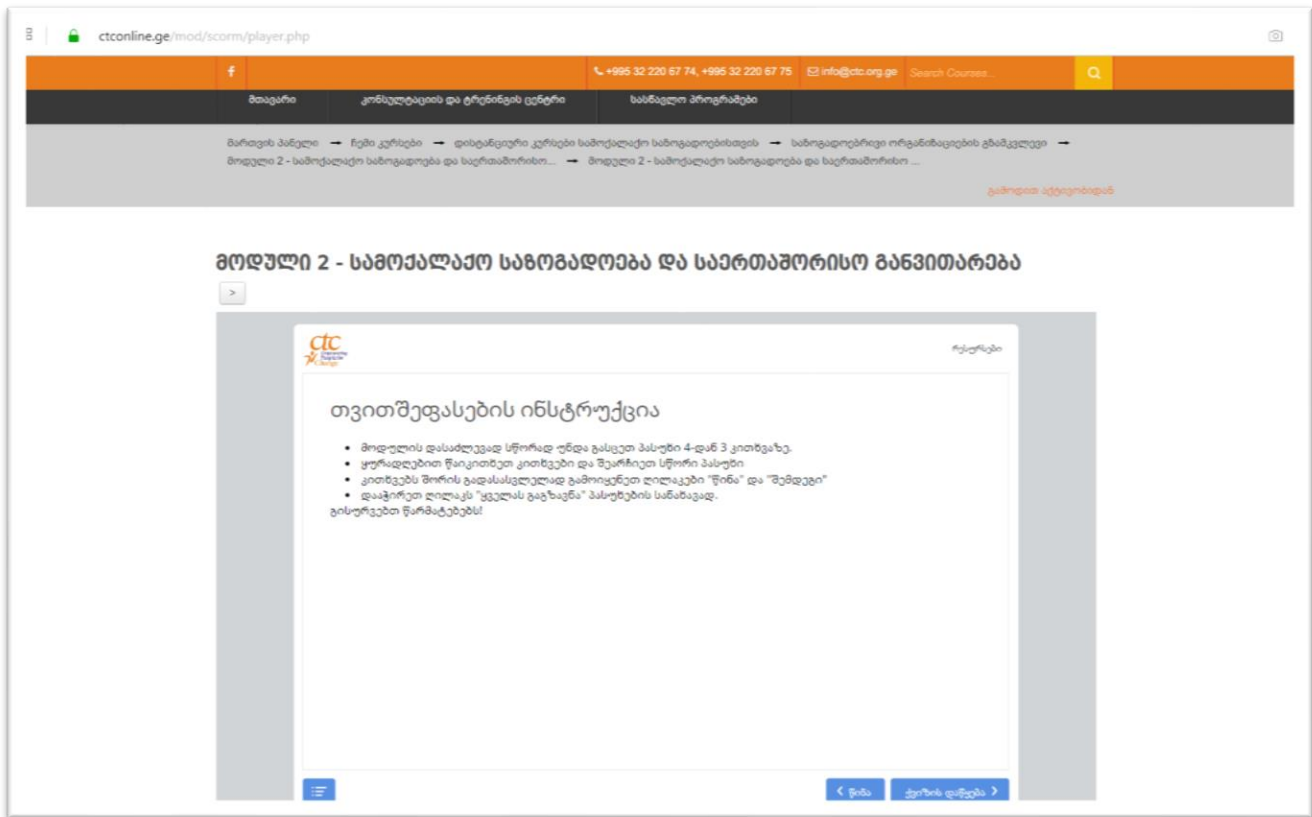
ctconline.ge/mod/scorm/player.php

f

+995 32 220 67 74, +995 32 220 67 75 info@ctc.org.ge Search Courses...

მთავარი კონსულტაციის და ტრენინგის ცენტრი სასწავლო პროგრამები

მართვის პანელი → ჩემი კურსები → დისტანციური კურსები სამოქალაქო საზოგადოებისთვის → საზოგადოებრივი ორგანიზაციების გზამკვლევი → მოდული 2 - სამოქალაქო საზოგადოება და საერთაშორისო... → მოდული 2 - სამოქალაქო საზოგადოება და საერთაშორისო ...

გამოდით აქტივობიდან

მოდული 2 - სამოქალაქო საზოგადოება და საერთაშორისო განვითარება

>

ctc

რესურსები

თვითშეფასების ინსტრუქცია

• მოდულის დასაძლევად სწორად უნდა გასცეთ პასუხი 4-დან 3 კითხვაზე.
• ყურადღებით წაიკითხეთ კითხვები და შეარჩიეთ სწორი პასუხი
• კითხვებს შორის გადასასვლელად გამოიყენეთ ღილაკები "წინა" და "შემდეგი"
• დააჭირეთ ღილაკს "ყველას გაგზავნა" პასუხების სანახავად.
გისურვებთ წარმატებებს!

< წინა ქვიზის დაწყება >